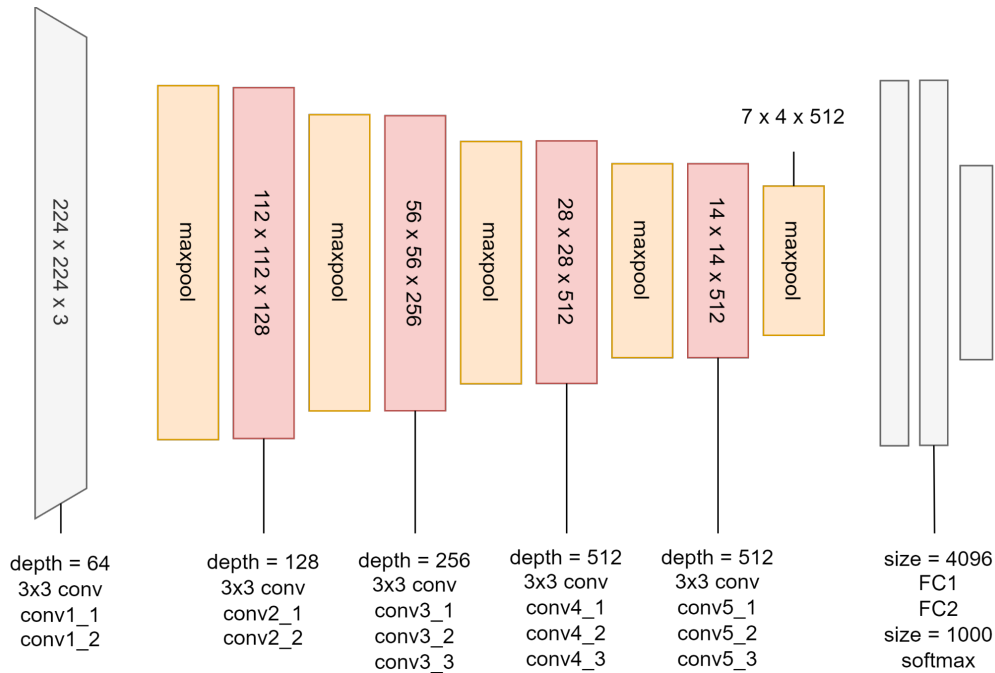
224 x 224 x 3

maxpool

112 x 112 x 128

maxpool

56 x 56 x 256

maxpool

28 x 28 x 512

maxpool

14 x 14 x 512

7 x 4 x 512

maxpool

depth = 64
3x3 conv
conv1_1
conv1_2

depth = 128
3x3 conv
conv2_1
conv2_2

depth = 256
3x3 conv
conv3_1
conv3_2
conv3_3

depth = 512
3x3 conv
conv4_1
conv4_2
conv4_3

depth = 512
3x3 conv
conv5_1
conv5_2
conv5_3

size = 4096
FC1
FC2
size = 1000
softmax